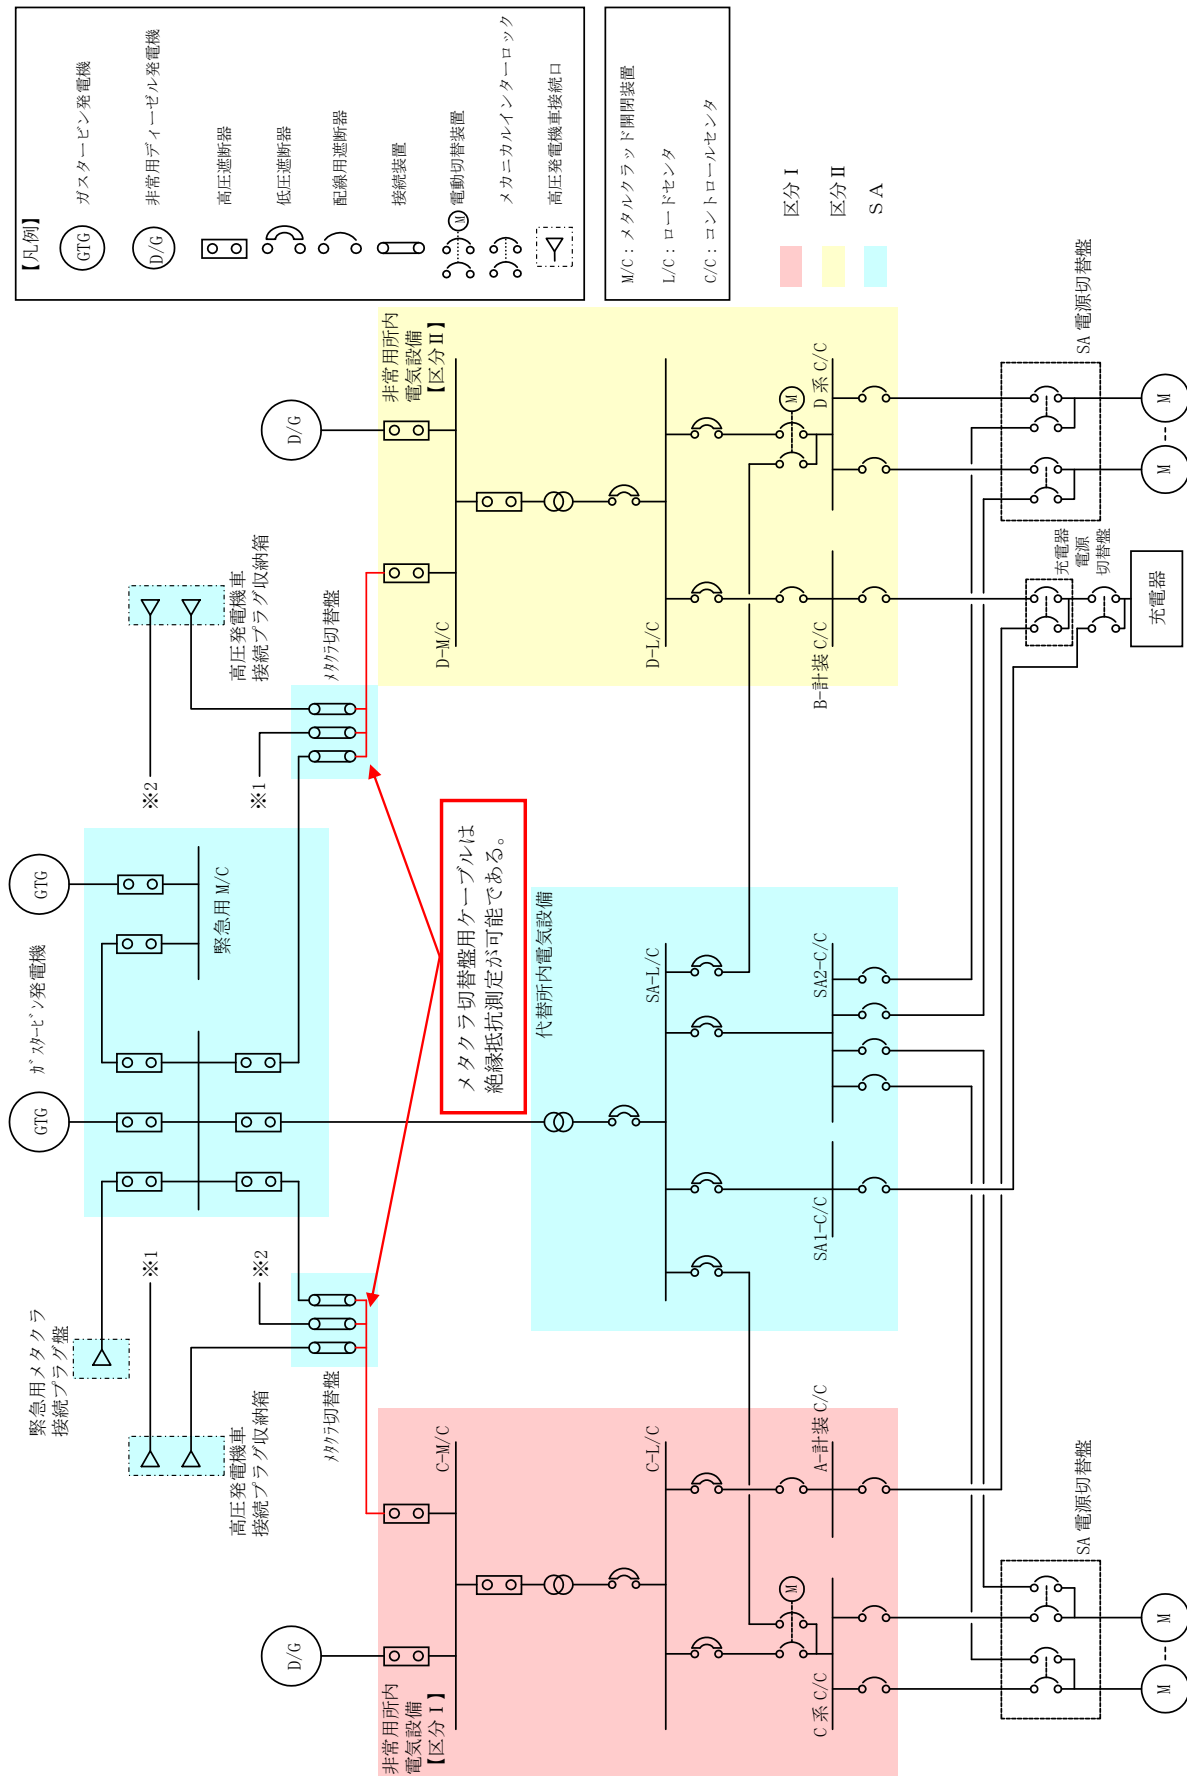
【凡例】
GTG ガスタービン発電機
D/G 非常用ディーゼル発電機
高圧遮断器
低圧遮断器
配線用遮断器
接続装置
M 電動切替装置
メカニカルインターロック
高圧発電機車接続口

M/C：メタルクラッド開閉装置
L/C：ロードセンタ
C/C：コントロールセンタ

区分Ⅰ
区分Ⅱ
SA

D/G
非常用所内電気設備【区分Ⅱ】
D-M/C
D-L/C
M
D系 C/C
B-計装 C/C
SA 電源切替盤
M
M
充電器電源切替盤
充電器

高圧発電機車接続プラグ収納箱
メタクラ切替盤
※2
※1

メタクラ切替盤用ケーブルは絶縁抵抗測定が可能である。

GTG
緊急用M/C
ｶﾞｽﾀｰﾋﾞﾝ発電機
GTG

代替所内電気設備
SA-L/C
SA2-C/C
SA1-C/C

※1
※2
緊急用メタクラ接続プラグ盤
高圧発電機車接続プラグ収納箱
メタクラ切替盤

C-M/C
C-L/C
A-計装 C/C
M
D/G
非常用所内電気設備【区分Ⅰ】
C系 C/C
SA 電源切替盤
M
M